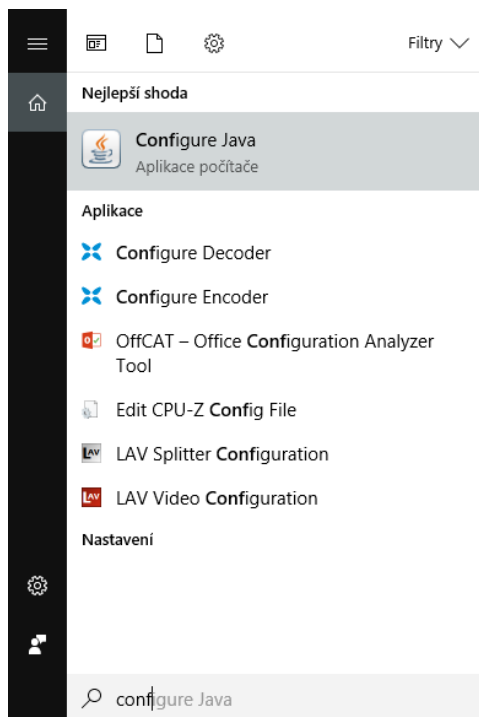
Filtry

Nejlepší shoda

Configure Java
Aplikace počítače

Aplikace

Configure Decoder

Configure Encoder

OffCAT – Office Configuration Analyzer Tool

Edit CPU-Z Config File

LAV Splitter Configuration

LAV Video Configuration

Nastavení

configure Java